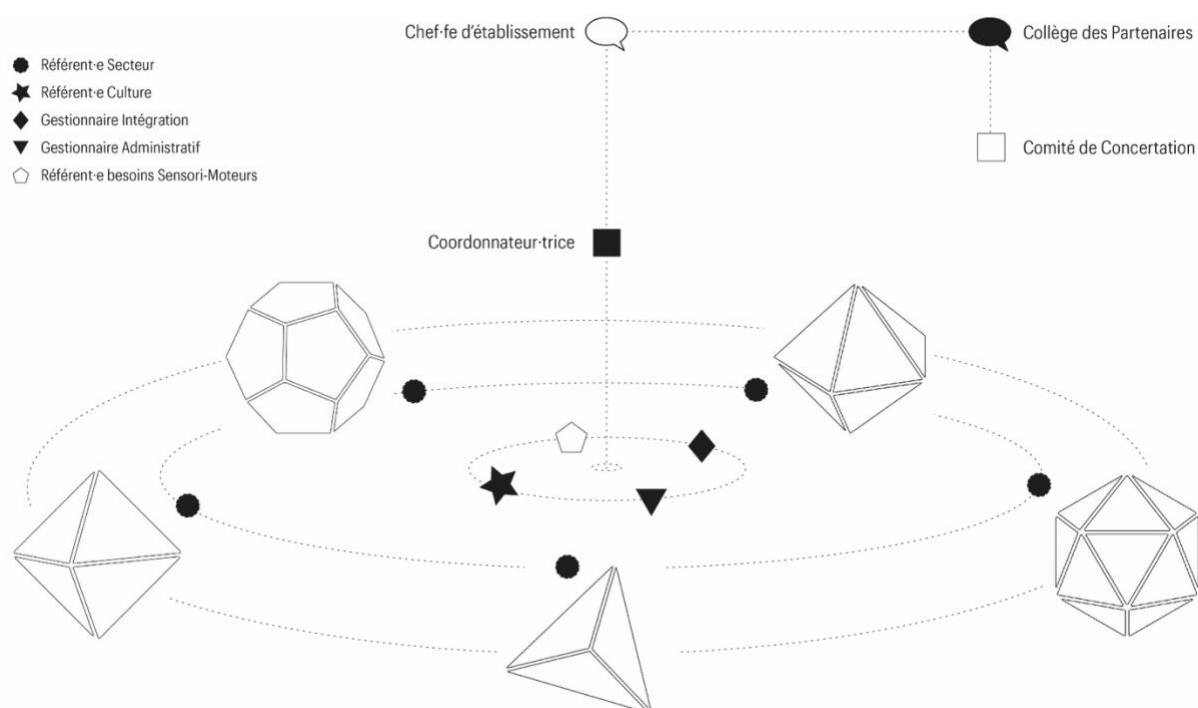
Chef·fe d'établissement

Collège des Partenaires

Référent·e Secteur
Référent·e Culture
Gestionnaire Intégration
Gestionnaire Administratif
Référent·e besoins Sensori-Moteurs

Comité de Concertation

Coordonnateur·trice